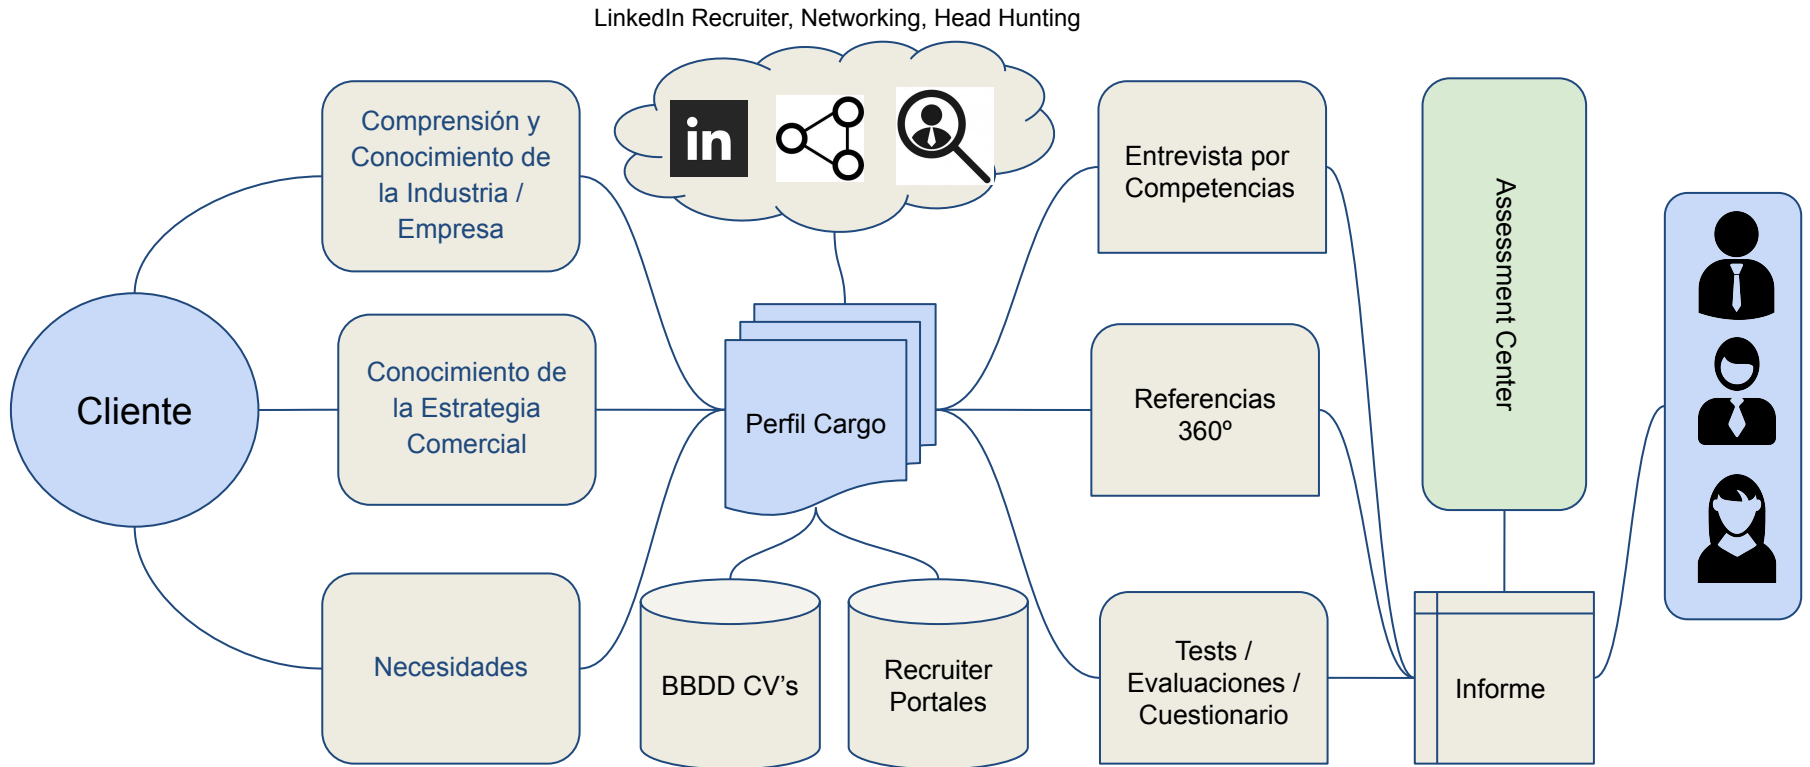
LinkedIn Recruiter, Networking, Head Hunting

in

Comprensión y Conocimiento de la Industria / Empresa

Cliente

Conocimiento de la Estrategia Comercial

Necesidades

Perfil Cargo

BBDD CV's

Recruiter Portales

Entrevista por Competencias

Referencias 360º

Tests / Evaluaciones / Cuestionario

Assessment Center

Informe